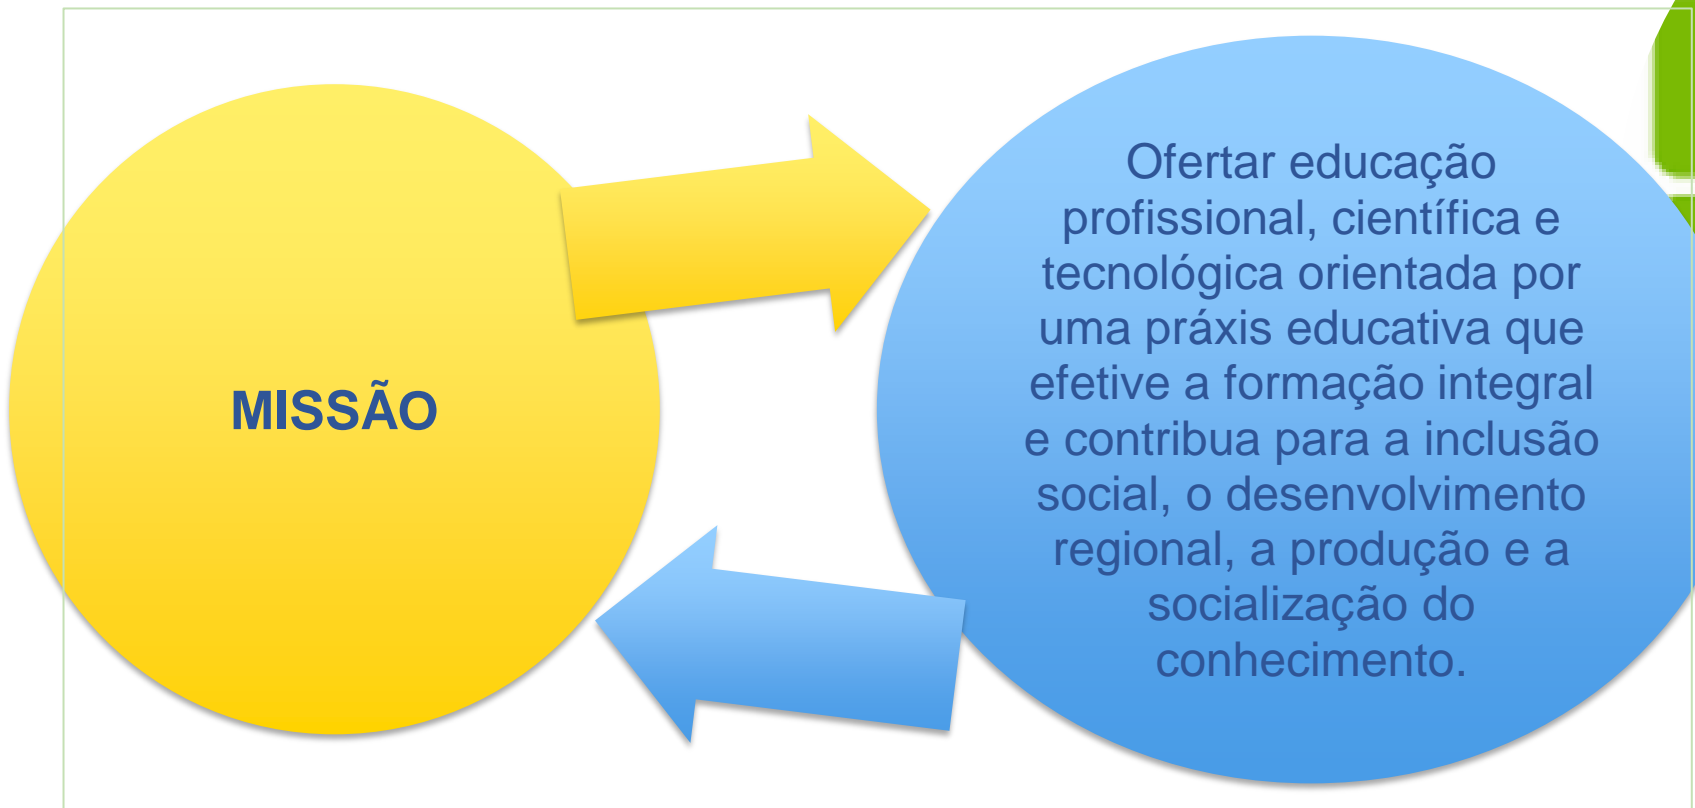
MISSÃO

Ofertar educação profissional, científica e tecnológica orientada por uma práxis educativa que efetive a formação integral e contribua para a inclusão social, o desenvolvimento regional, a produção e a socialização do conhecimento.